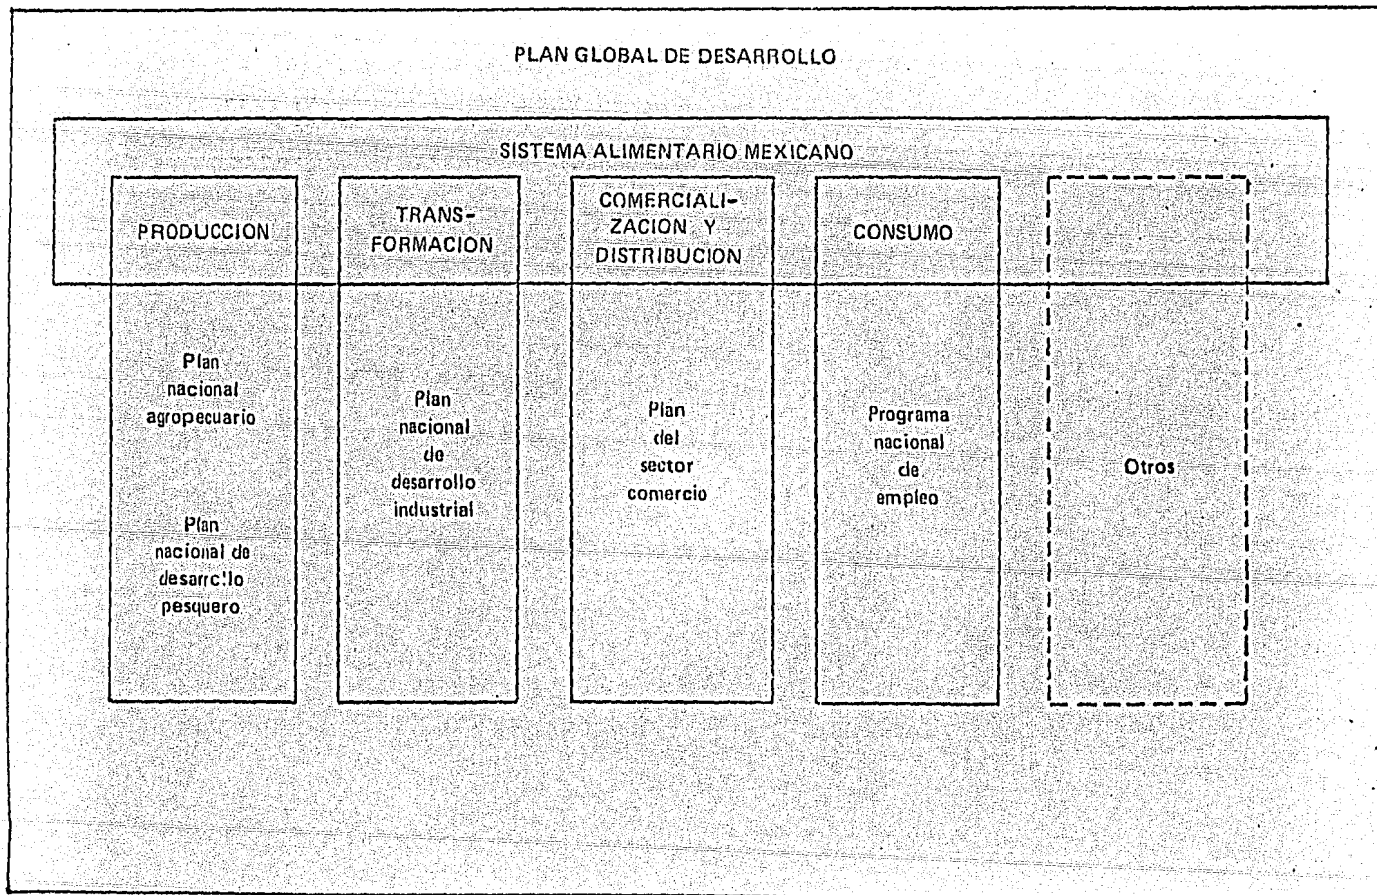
PLAN GLOBAL DE DESARROLLO

SISTEMA ALIMENTARIO MEXICANO

PRODUCCION

TRANSFORMACION

COMERCIALIZACION Y DISTRIBUCION

CONSUMO

Plan nacional agropecuario

Plan nacional de desarrollo pesquero

Plan nacional de desarrollo industrial

Plan del sector comercio

Programa nacional de empleo

Otros